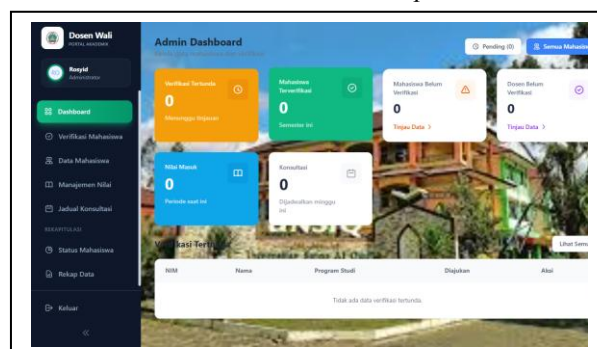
Dosen Wali
PORTAL AKADEMIK

Rosyid
Administrator

Dashboard
Verifikasi Mahasiswa
Data Mahasiswa
Manajemen Nilai
Jadwal Konsultasi
REKAPITULASI
Status Mahasiswa
Rekap Data

Keluar

«

Admin Dashboard
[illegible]

Pending (0)
Semua Mahasis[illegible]

Verifikasi Tertunda
0
Menunggu tinjauan

Mahasiswa Terverifikasi
0
Semester ini

Mahasiswa Belum Verifikasi
0
Tinjau Data >

Dosen Belum Verifikasi
0
Tinjau Data >

Nilai Masuk
0
Periode saat ini

Konsultasi
0
Dijadwalkan minggu ini

Verifikasi Tert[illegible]

Lihat Semu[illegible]

| NIM | Nama | Program Studi | Diajukan | Aksi |
|---|---|---|---|---|
| Tidak ada data verifikasi tertunda. | | | | |